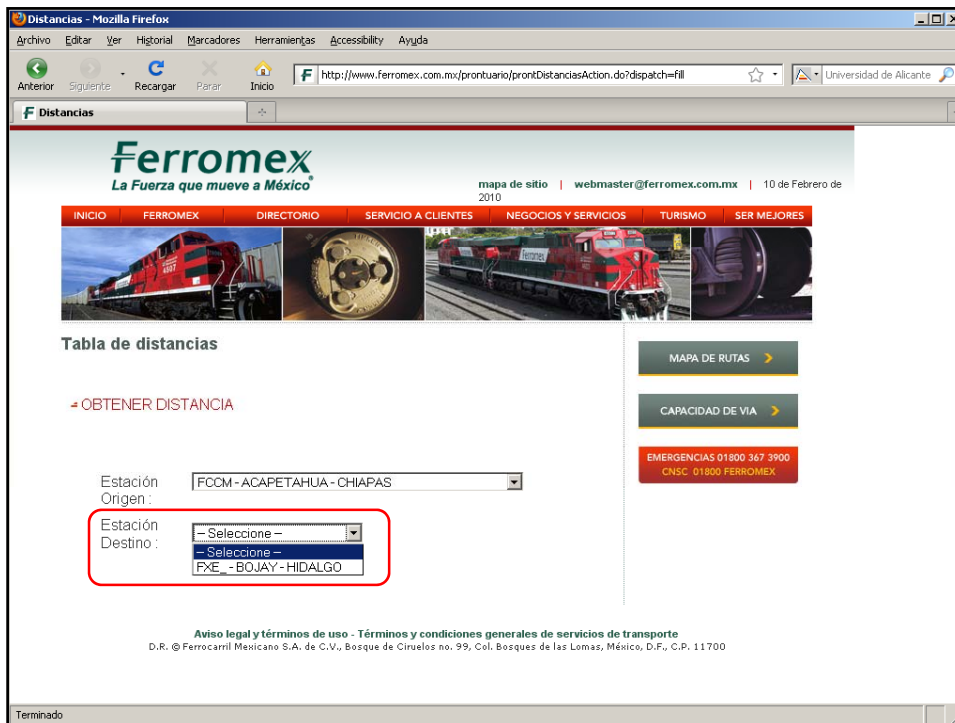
Distancias - Mozilla Firefox

Archivo Editar Ver Historial Marcadores Herramientas Accessibility Ayuda

Anterior Siguiente Recargar Parar Inicio http://www.ferromex.com.mx/prontuario/prontDistanciasAction.do?dispatch=fill Universidad de Alicante

Distancias

Ferromex
La Fuerza que mueve a México

mapa de sitio | webmaster@ferromex.com.mx | 10 de Febrero de 2010

INICIO FERROMEX DIRECTORIO SERVICIO A CLIENTES NEGOCIOS Y SERVICIOS TURISMO SER MEJORES

Tabla de distancias

MAPA DE RUTAS

» OBTENER DISTANCIA

CAPACIDAD DE VIA

EMERGENCIAS 01800 367 3900
CNSC 01800 FERROMEX

Estación Origen : FCCM - ACAPETAHUA - CHIAPAS

Estación Destino : -- Seleccione --
-- Seleccione --
FXE_ - BOJAY - HIDALGO

Aviso legal y términos de uso - Términos y condiciones generales de servicios de transporte
D.R. © Ferrocarril Mexicano S.A. de C.V., Bosque de Ciruelos no. 99, Col. Bosques de las Lomas, México, D.F., C.P. 11700

Terminado